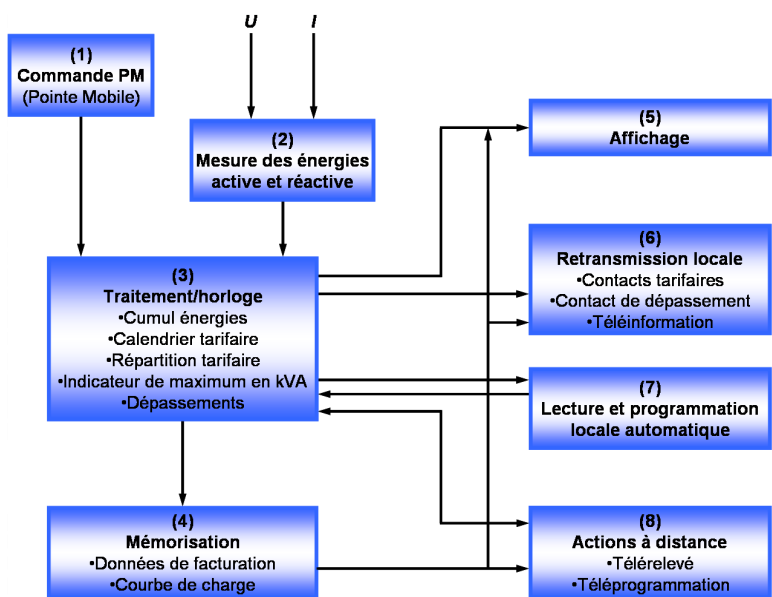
U

I

(1)
Commande PM
(Pointe Mobile)

(2)
Mesure des énergies active et réactive

(5)
Affichage

(3)
Traitement/horloge
•Cumul énergies
•Calendrier tarifaire
•Répartition tarifaire
•Indicateur de maximum en kVA
•Dépassements

(6)
Retransmission locale
•Contacts tarifaires
•Contact de dépassement
•Téléinformation

(7)
Lecture et programmation locale automatique

(4)
Mémorisation
•Données de facturation
•Courbe de charge

(8)
Actions à distance
•Télérelevé
•Téléprogrammation